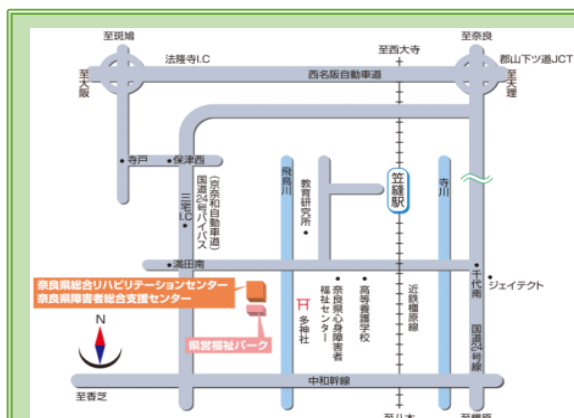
至斑鳩
法隆寺I.C
至西大寺
至奈良
郡山下ツ道JCT
至大阪
西名阪自動車道
至天理
寺戸
保津西
(京奈和自動車道)
国道24号バイパス
三宅I.C
飛鳥川
教育研究所
笠縫駅
寺川
満田南
千代南
ジェイテクト
奈良県総合リハビリテーションセンター
奈良県障害者総合支援センター
奈良県心身障害者福祉センター
高等養護学校
近鉄橿原線
国道24号線
N
多神社
県営福祉パーク
中和幹線
至香芝
至八木
至橿原